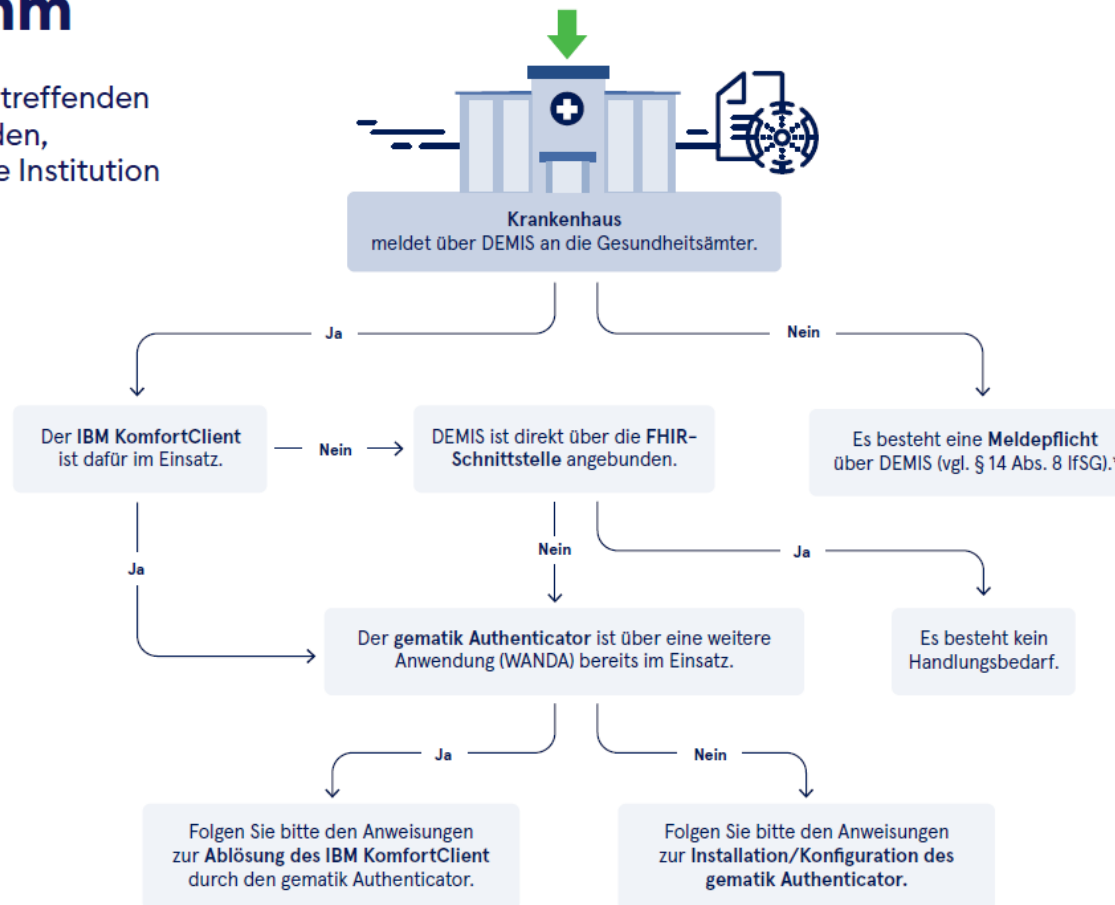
mm

treffenden
den,
e Institution

Krankenhaus
meldet über DEMIS an die Gesundheitsämter.

Ja

Nein

Der IBM KomfortClient ist dafür im Einsatz.

Nein

DEMIS ist direkt über die FHIR-Schnittstelle angebunden.

Es besteht eine Meldepflicht über DEMIS (vgl. § 14 Abs. 8 IfSG).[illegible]

Ja

Nein

Ja

Der gematik Authenticator ist über eine weitere Anwendung (WANDA) bereits im Einsatz.

Es besteht kein Handlungsbedarf.

Ja

Nein

Folgen Sie bitte den Anweisungen zur Ablösung des IBM KomfortClient durch den gematik Authenticator.

Folgen Sie bitte den Anweisungen zur Installation/Konfiguration des gematik Authenticator.